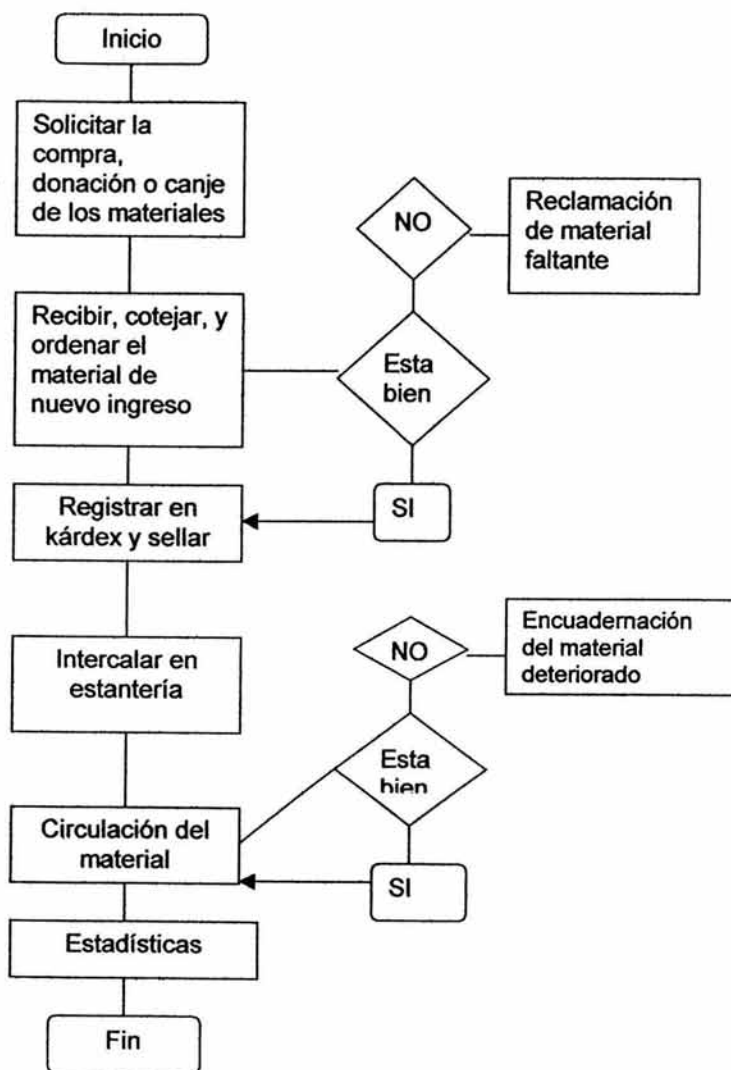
Inicio

Solicitar la compra, donación o canje de los materiales

NO

Reclamación de material faltante

Recibir, cotejar, y ordenar el material de nuevo ingreso

Esta bien

Registrar en kárdex y sellar

SI

NO

Encuadernación del material deteriorado

Intercalar en estantería

Esta bien

Circulación del material

SI

Estadísticas

Fin